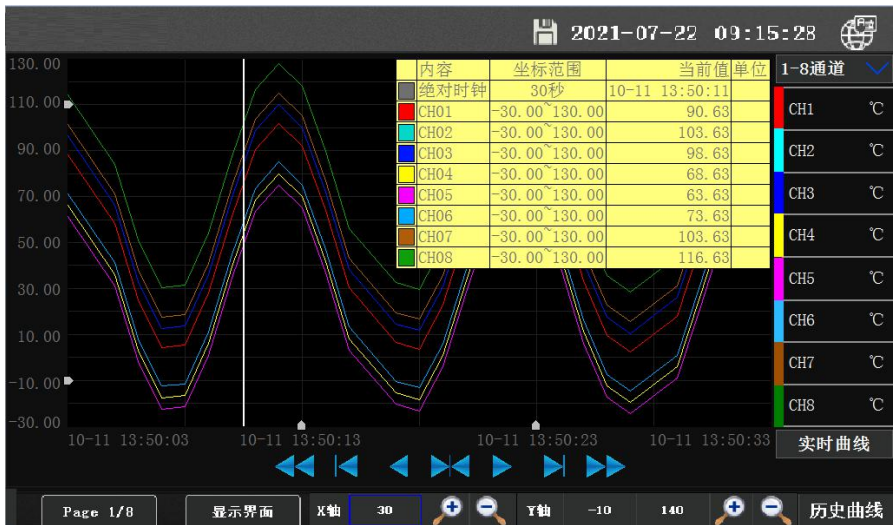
2021-07-22 09:15:28

130.00
110.00
90.00
70.00
50.00
30.00
10.00
-10.00
-30.00

| | 内容 | 坐标范围 | 当前值 | 单位 |
|---|---|---|---|---|
| | 绝对时钟 | 30秒 | 10-11 13:50:11 | |
| | CH01 | -30.00~130.00 | 90.63 | |
| | CH02 | -30.00~130.00 | 103.63 | |
| | CH03 | -30.00~130.00 | 98.63 | |
| | CH04 | -30.00~130.00 | 68.63 | |
| | CH05 | -30.00~130.00 | 63.63 | |
| | CH06 | -30.00~130.00 | 73.63 | |
| | CH07 | -30.00~130.00 | 103.63 | |
| | CH08 | -30.00~130.00 | 116.63 | |

10-11 13:50:03 10-11 13:50:13 10-11 13:50:23 10-11 13:50:33

1-8通道
CH1 ℃
CH2 ℃
CH3 ℃
CH4 ℃
CH5 ℃
CH6 ℃
CH7 ℃
CH8 ℃
实时曲线

Page 1/8 显示界面 X轴 30 Y轴 -10 140 历史曲线